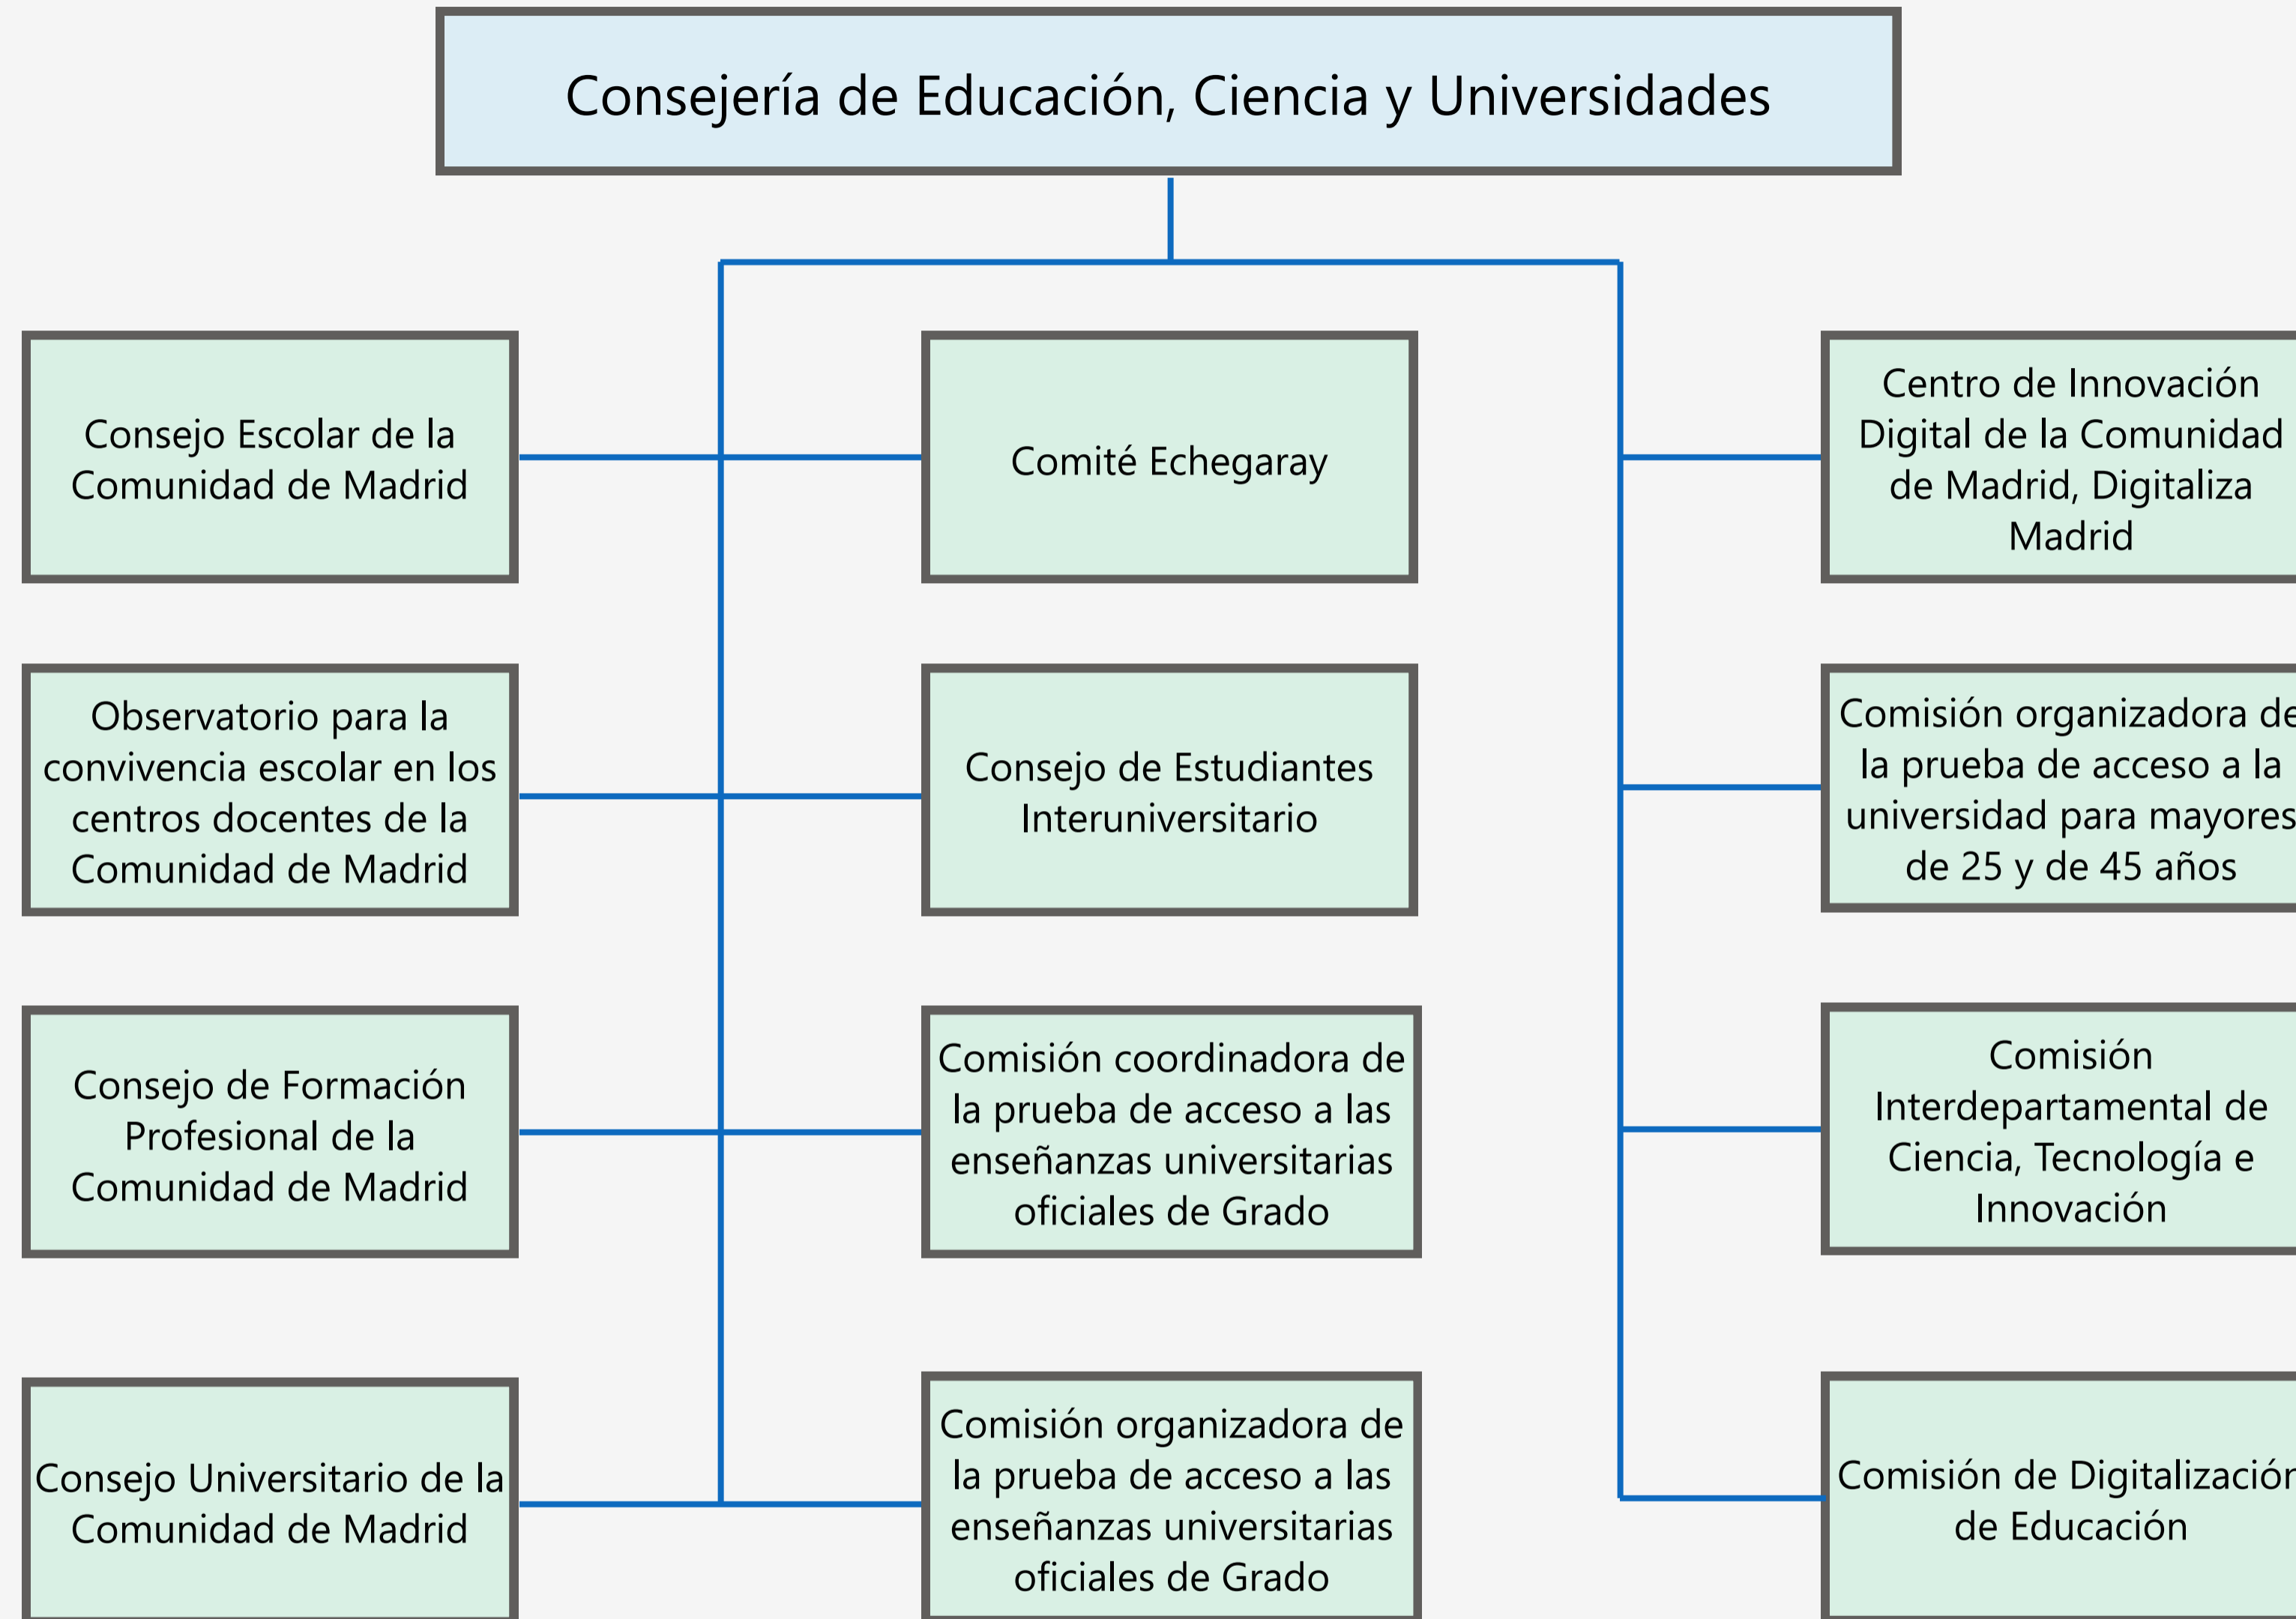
Consejería de Educación, Ciencia y Universidades

Consejo Escolar de la Comunidad de Madrid

Observatorio para la convivencia escolar en los centros docentes de la Comunidad de Madrid

Consejo de Formación Profesional de la Comunidad de Madrid

Consejo Universitario de la Comunidad de Madrid

Comité Echegaray

Consejo de Estudiantes Interuniversitario

Comisión coordinadora de la prueba de acceso a las enseñanzas universitarias oficiales de Grado

Comisión organizadora de la prueba de acceso a las enseñanzas universitarias oficiales de Grado

Centro de Innovación Digital de la Comunidad de Madrid, Digitaliza Madrid

Comisión organizadora de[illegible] la prueba de acceso a la universidad para mayores de 25 y de 45 años

Comisión Interdepartamental de Ciencia, Tecnología e Innovación

Comisión de Digitalizació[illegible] de Educación